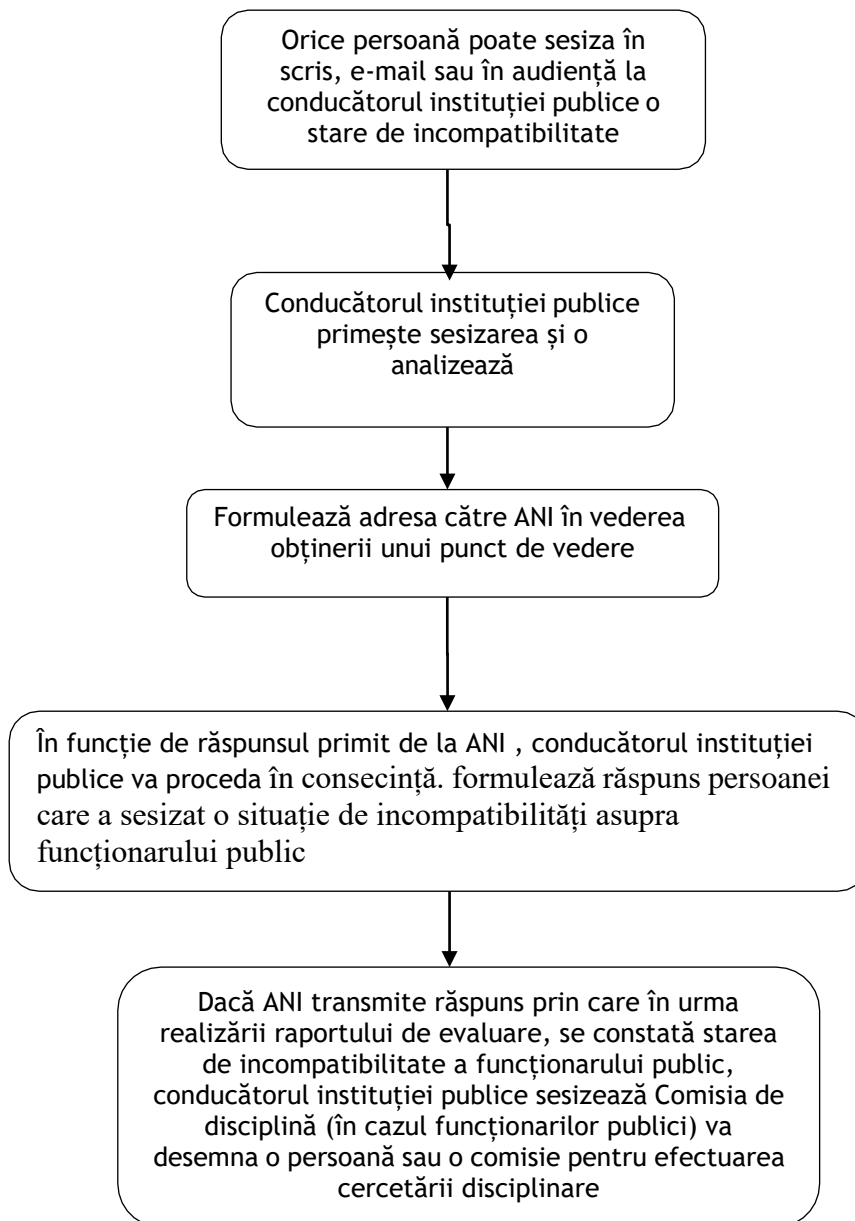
Orice persoană poate sesiza în scris, e-mail sau în audiență la conducătorul instituției publice o stare de incompatibilitate

Conducătorul instituției publice primește sesizarea și o analizează

Formulează adresa către ANI în vederea obținerii unui punct de vedere

În funcție de răspunsul primit de la ANI , conducătorul instituției publice va proceda în consecință. formulează răspuns persoanei care a sesizat o situație de incompatibilități asupra funcționarului public

Dacă ANI transmite răspuns prin care în urma realizării raportului de evaluare, se constată starea de incompatibilitate a funcționarului public, conducătorul instituției publice sesizează Comisia de disciplină (în cazul funcționarilor publici) va desemna o persoană sau o comisie pentru efectuarea cercetării disciplinare